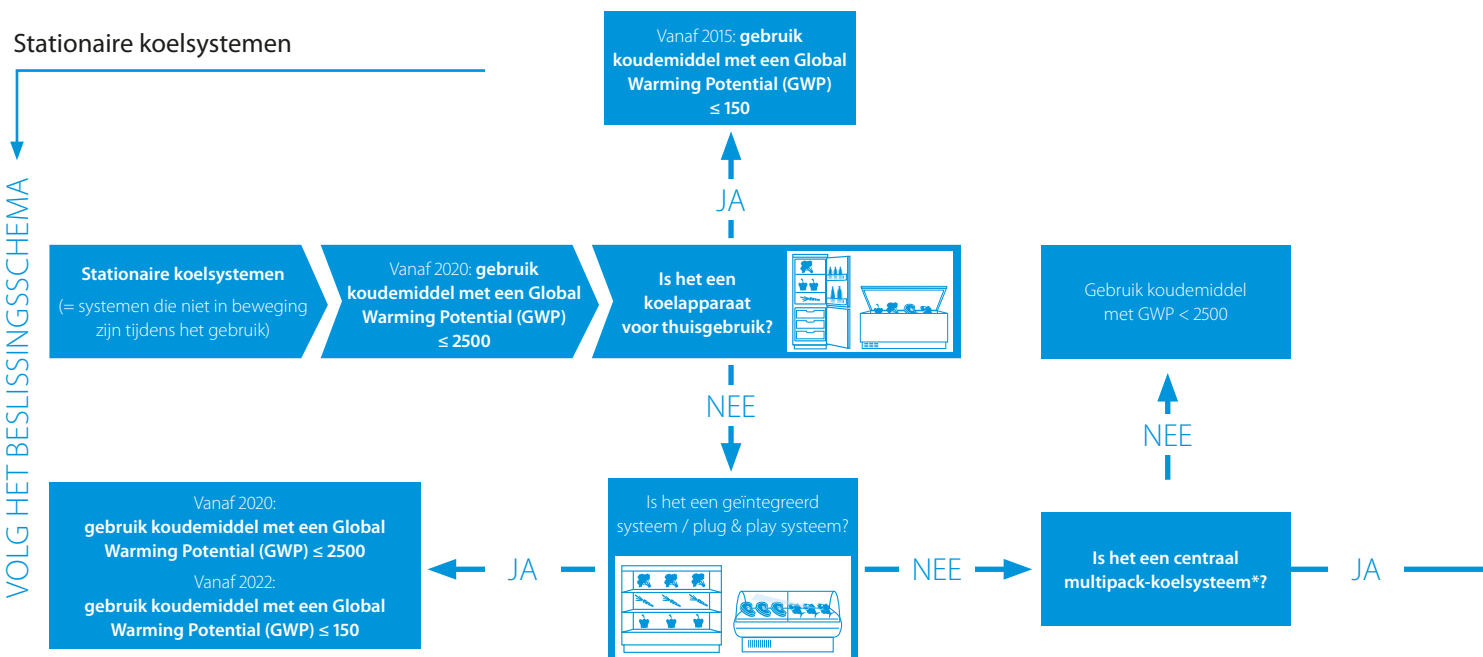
Stationaire koelsystemen

VOLG HET BESLISSINGSSCHEMA

Vanaf 2015: **gebruik koudemiddel met een Global Warming Potential (GWP) ≤ 150**

JA

**Stationaire koelsystemen**
(= systemen die niet in beweging zijn tijdens het gebruik)

Vanaf 2020: **gebruik koudemiddel met een Global Warming Potential (GWP) ≤ 2500**

**Is het een koelapparaat voor thuisgebruik?**

Gebruik koudemiddel met GWP < 2500

NEE

NEE

Vanaf 2020:
**gebruik koudemiddel met een Global Warming Potential (GWP) ≤ 2500**
Vanaf 2022:
**gebruik koudemiddel met een Global Warming Potential (GWP) ≤ 150**

JA

Is het een geïntegreerd systeem / plug & play systeem?

NEE

**Is het een centraal multipack-koelsysteem*?**

JA